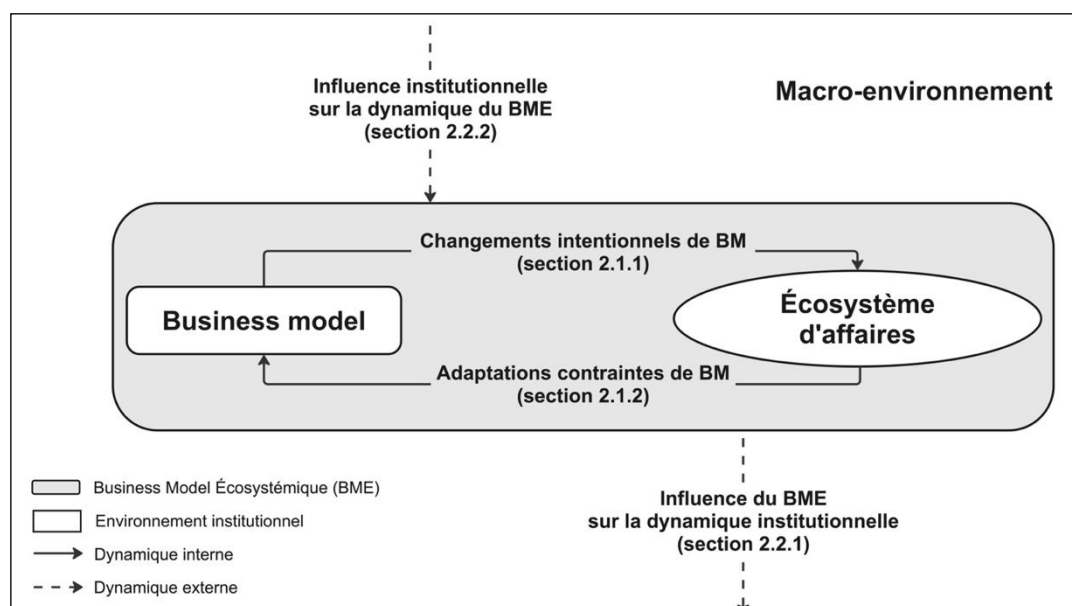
Influence institutionnelle sur la dynamique du BME (section 2.2.2)

Macro-environnement

Changements intentionnels de BM (section 2.1.1)

Business model

Écosystème d'affaires

Adaptations contraintes de BM (section 2.1.2)

Business Model Écosystémique (BME)

Environnement institutionnel

Dynamique interne

Dynamique externe

Influence du BME sur la dynamique institutionnelle (section 2.2.1)